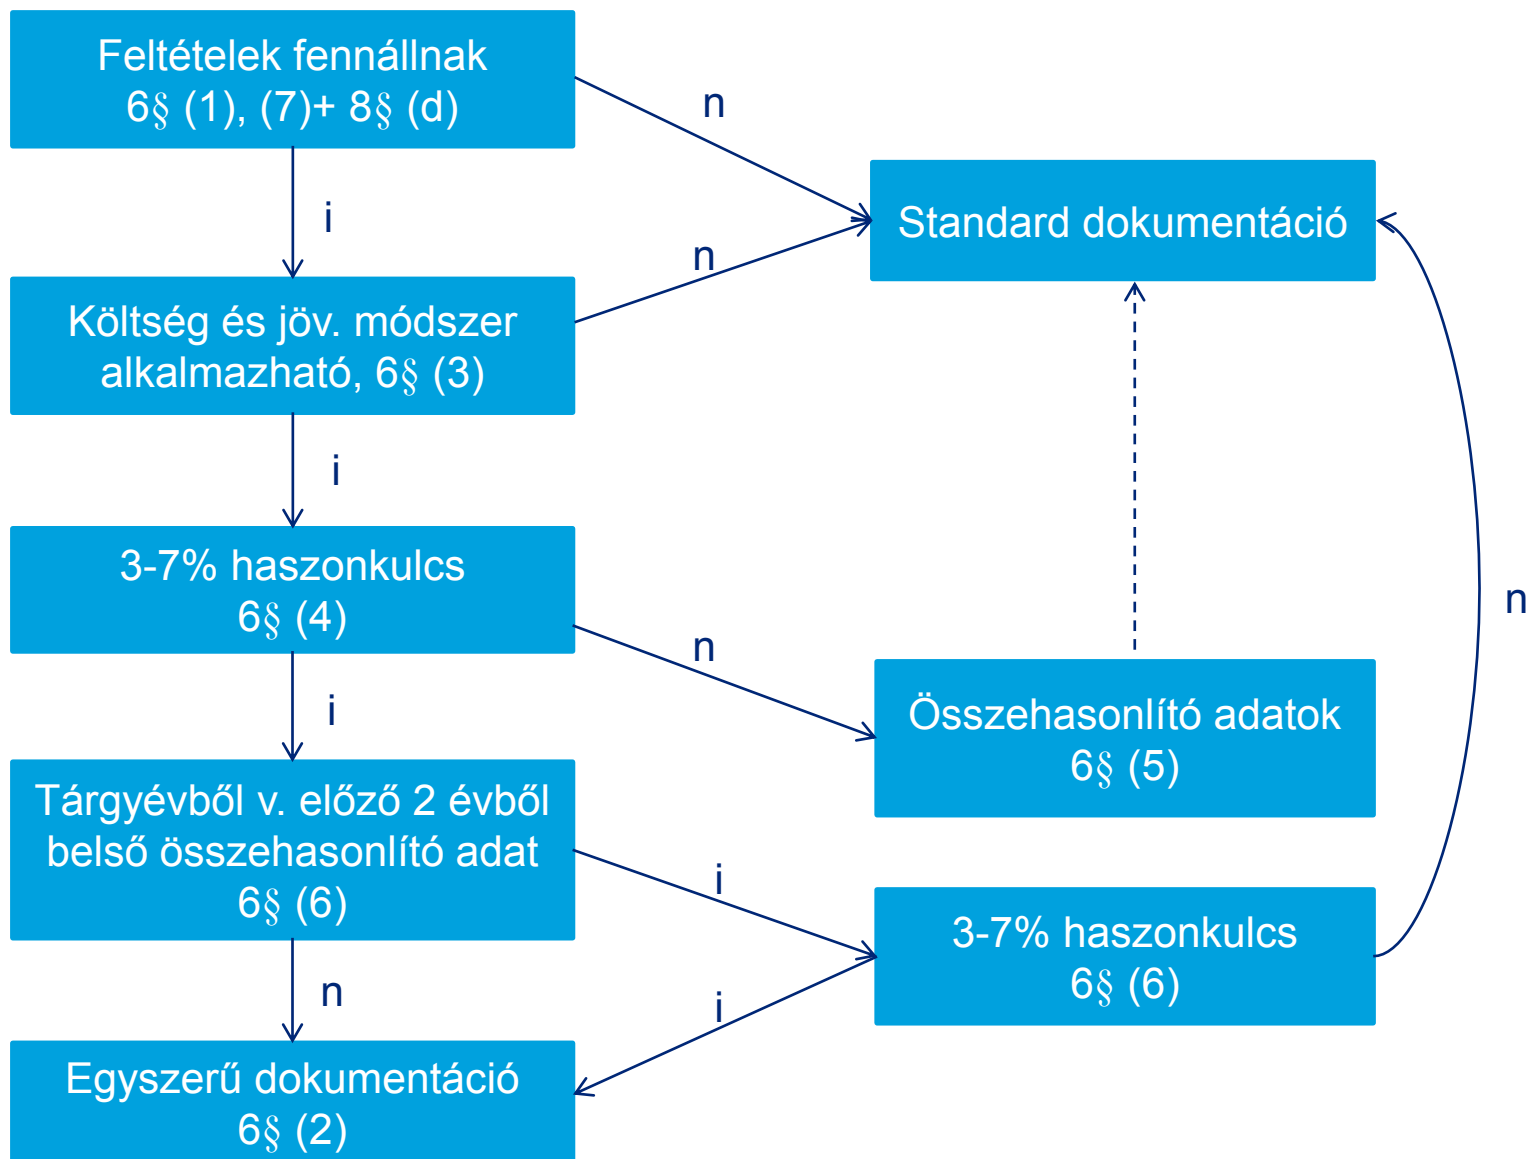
Feltételek fennállnak
6§ (1), (7)+ 8§ (d)

n

Standard dokumentáció

i

n

Költség és jöv. módszer alkalmazható, 6§ (3)

i

3-7% haszonkulcs
6§ (4)

n

i

Összehasonlító adatok
6§ (5)

n

Tárgyévből v. előző 2 évből belső összehasonlító adat
6§ (6)

i

3-7% haszonkulcs
6§ (6)

n

i

Egyszerű dokumentáció
6§ (2)